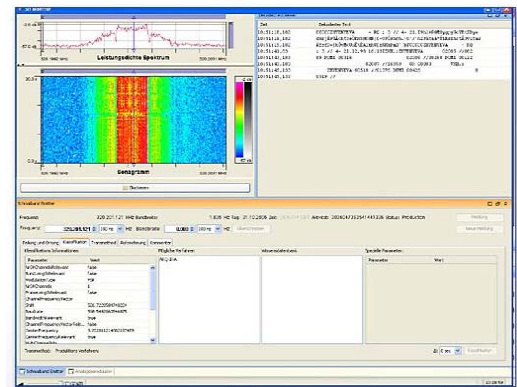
Leistungsdichte Spektrum

Sonogramm

Zeit
Dekodierter Text

10:51:10,182
10:51:12,202
10:51:13,182
10:51:13,182
10:51:14,65
10:51:14,182
10:51:14,182
10:51:14,182
10:51:15,117
10:51:15,810

Schmalband Rechner

Frequenz 320.221.121 MHz Bandbreite 1.825 Hz

Frequenz 320,221,121 Bandbreite Hz

Einkopplung Klassifikator Transmitterl Aufzeichnung Demodulator

Klassifikations Informationen
Parameter
Wert

Mögliche Verfahren
Wissensdatenbank
Spezielle Parameter
Parameter
Wert

Transmethode: Produktions verfahren

Schmalband Rechner